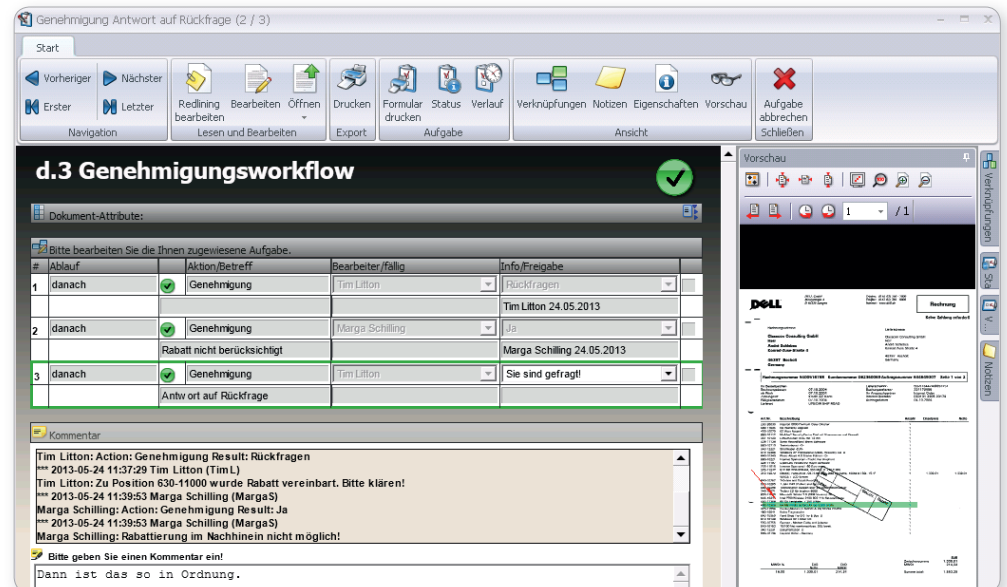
Genehmigung Antwort auf Rückfrage (2 / 3)

Start

Vorheriger
Nächster
Erster
Letzter
Navigation

Redlining bearbeiten
Bearbeiten
Öffnen
Lesen und Bearbeiten

Drucken
Export

Formular drucken
Status
Verlauf
Aufgabe

Verknüpfungen
Notizen
Eigenschaften
Vorschau
Ansicht

Aufgabe abbrechen
Schließen

d.3 Genehmigungsworkflow

Dokument-Attribute:

Bitte bearbeiten Sie die Ihnen zugewiesene Aufgabe.

| # | Ablauf | | Aktion/Betreff | Bearbeiter/fällig | Info/Freigabe | |
|---|---|---|---|---|---|---|
| 1 | danach | | Genehmigung | Tim Litton | Rückfragen | |
| | | | | | Tim Litton 24.05.2013 | |
| 2 | danach | | Genehmigung | Marga Schilling | Ja | |
| | | | Rabatt nicht berücksichtigt | | Marga Schilling 24.05.2013 | |
| 3 | danach | | Genehmigung | Tim Litton | Sie sind gefragt! | |
| | | | Antwort auf Rückfrage | | | |

Kommentar

Tim Litton: Action: Genehmigung Result: Rückfragen
*** 2013-05-24 11:37:29 Tim Litton (TimL)
Tim Litton: Zu Position 630-11000 wurde Rabatt vereinbart. Bitte klären!
*** 2013-05-24 11:39:53 Marga Schilling (MargaS)
Marga Schilling: Action: Genehmigung Result: Ja
*** 2013-05-24 11:39:53 Marga Schilling (MargaS)
Marga Schilling: Rabattierung im Nachhinein nicht möglich!

Bitte geben Sie einen Kommentar ein!

Dann ist das so in Ordnung.

Vorschau

1 / 1

DELL

Rechnung

Verknüpfungen
Sta
V...
Notizen